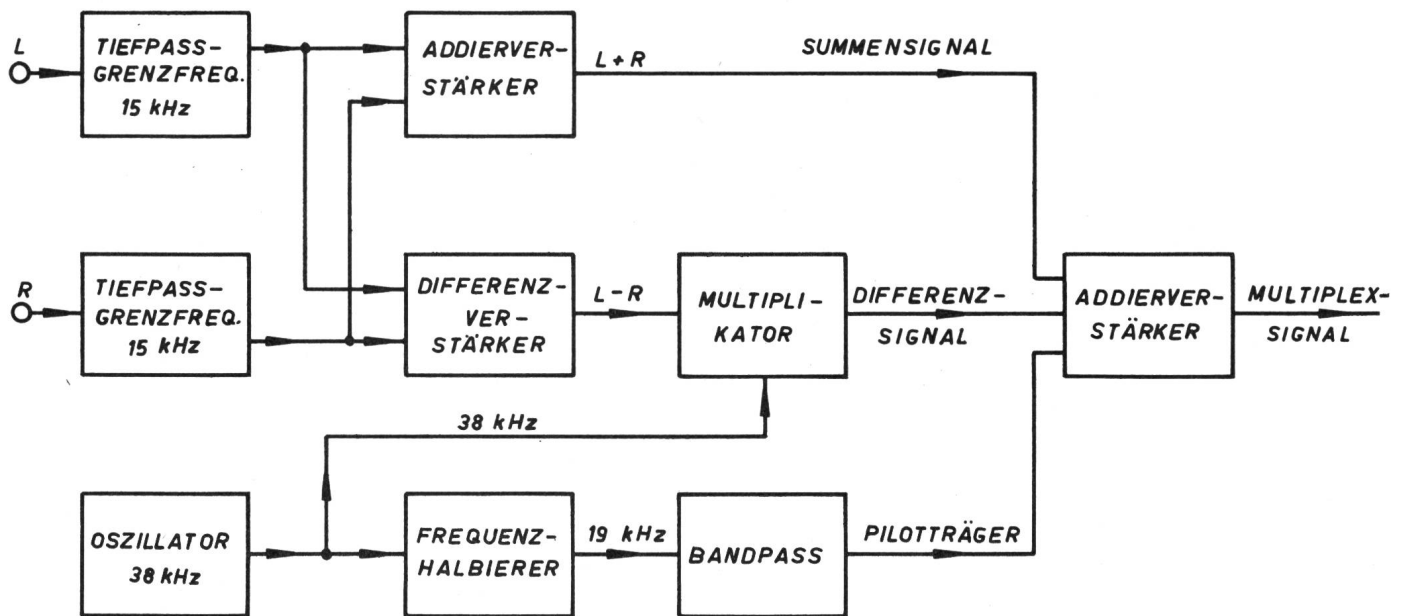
L

TIEFPASS-GRENZFREQ. 15 kHz

ADDIERVER-STÄRKER

L + R

SUMMENSIGNAL

R

TIEFPASS-GRENZFREQ. 15 kHz

DIFFERENZ-VER-STÄRKER

L - R

MULTIPLI-KATOR

DIFFERENZ-SIGNAL

ADDIERVER-STÄRKER

MULTIPLEX-SIGNAL

38 kHz

OSZILLATOR 38 kHz

FREQUENZ-HALBIERER

19 kHz

BANDPASS

PILOTTRÄGER